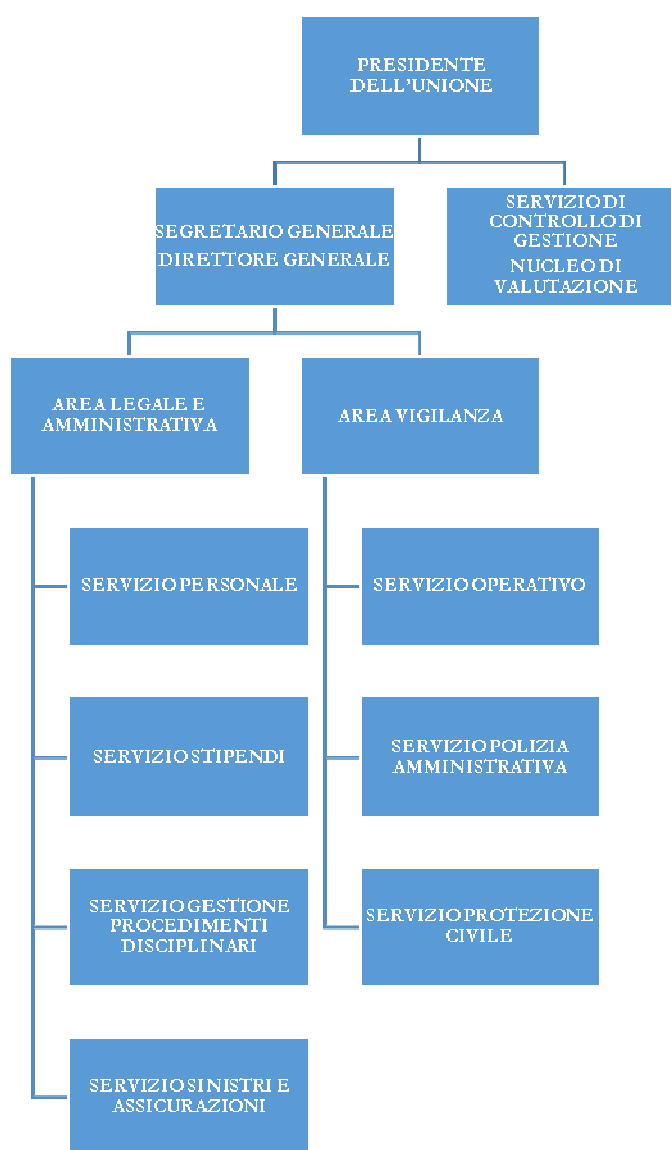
PRESIDENTE DELL'UNIONE

SEGRETARIO GENERALE
DIRETTORE GENERALE

SERVIZIO DI CONTROLLO DI GESTIONE
NUCLEO DI VALUTAZIONE

AREA LEGALE E AMMINISTRATIVA

AREA VIGILANZA

SERVIZIO PERSONALE

SERVIZIO STIPENDI

SERVIZIO GESTIONE PROCEDIMENTI DISCIPLINARI

SERVIZIO SINISTRI E ASSICURAZIONI

SERVIZIO OPERATIVO

SERVIZIO POLIZIA AMMINISTRATIVA

SERVIZIO PROTEZIONE CIVILE